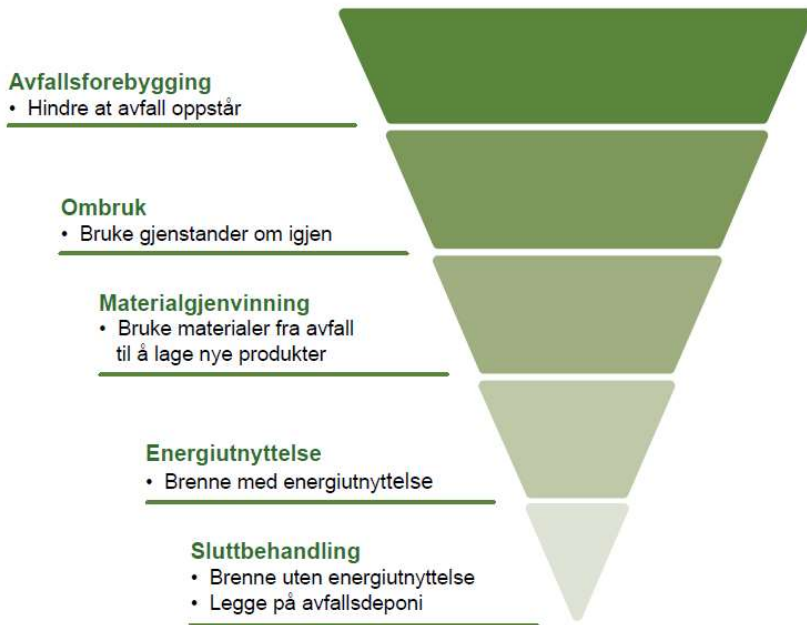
Avfallsforebygging
• Hindre at avfall oppstår

Ombruk
• Bruke gjenstander om igjen

Materialgjenvinning
• Bruke materialer fra avfall til å lage nye produkter

Energiutnyttelse
• Brenne med energiutnyttelse

Sluttbehandling
• Brenne uten energiutnyttelse
• Legge på avfallsdeponi